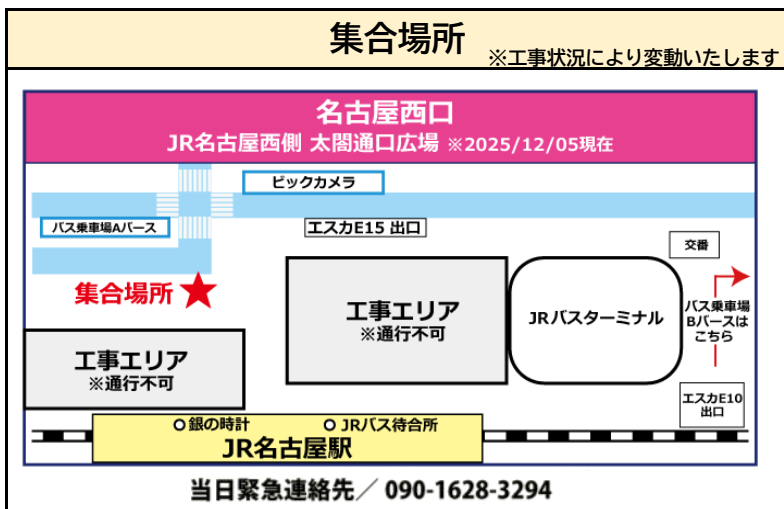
集合場所

※工事状況により変動いたします

名古屋西口

JR名古屋西側 太閤通口広場 ※2025/12/05現在

ビックカメラ

バス乗車場Aバース

エスカE15 出口

交番

集合場所

工事エリア
※通行不可

JRバスターミナル

バス乗車場
Bバースは
こちら

工事エリア
※通行不可

エスカE10
出口

銀の時計

JRバス待合所

JR名古屋駅

当日緊急連絡先／ 090-1628-3294